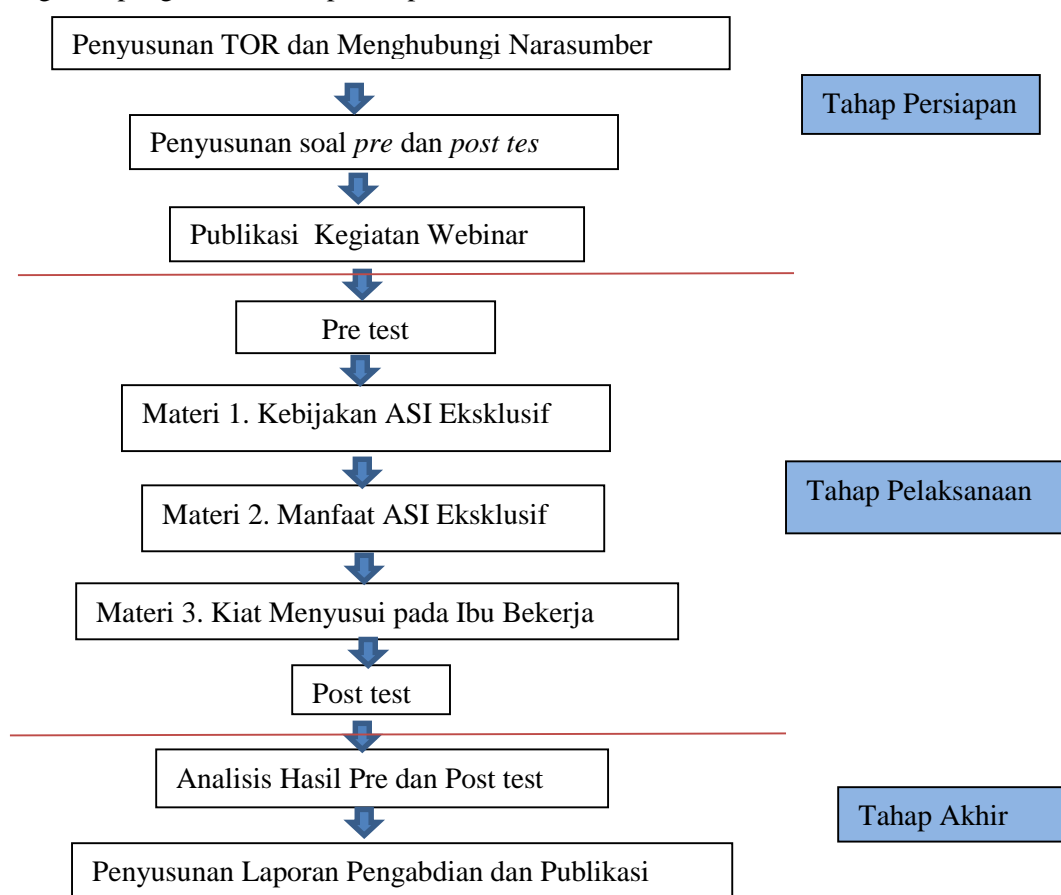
Penyusunan TOR dan Menghubungi Narasumber

Tahap Persiapan

Penyusunan soal *pre* dan *post tes*

Publikasi Kegiatan Webinar

Pre test

Materi 1. Kebijakan ASI Eksklusif

Tahap Pelaksanaan

Materi 2. Manfaat ASI Eksklusif

Materi 3. Kiat Menyusui pada Ibu Bekerja

Post test

Analisis Hasil Pre dan Post test

Tahap Akhir

Penyusunan Laporan Pengabdian dan Publikasi